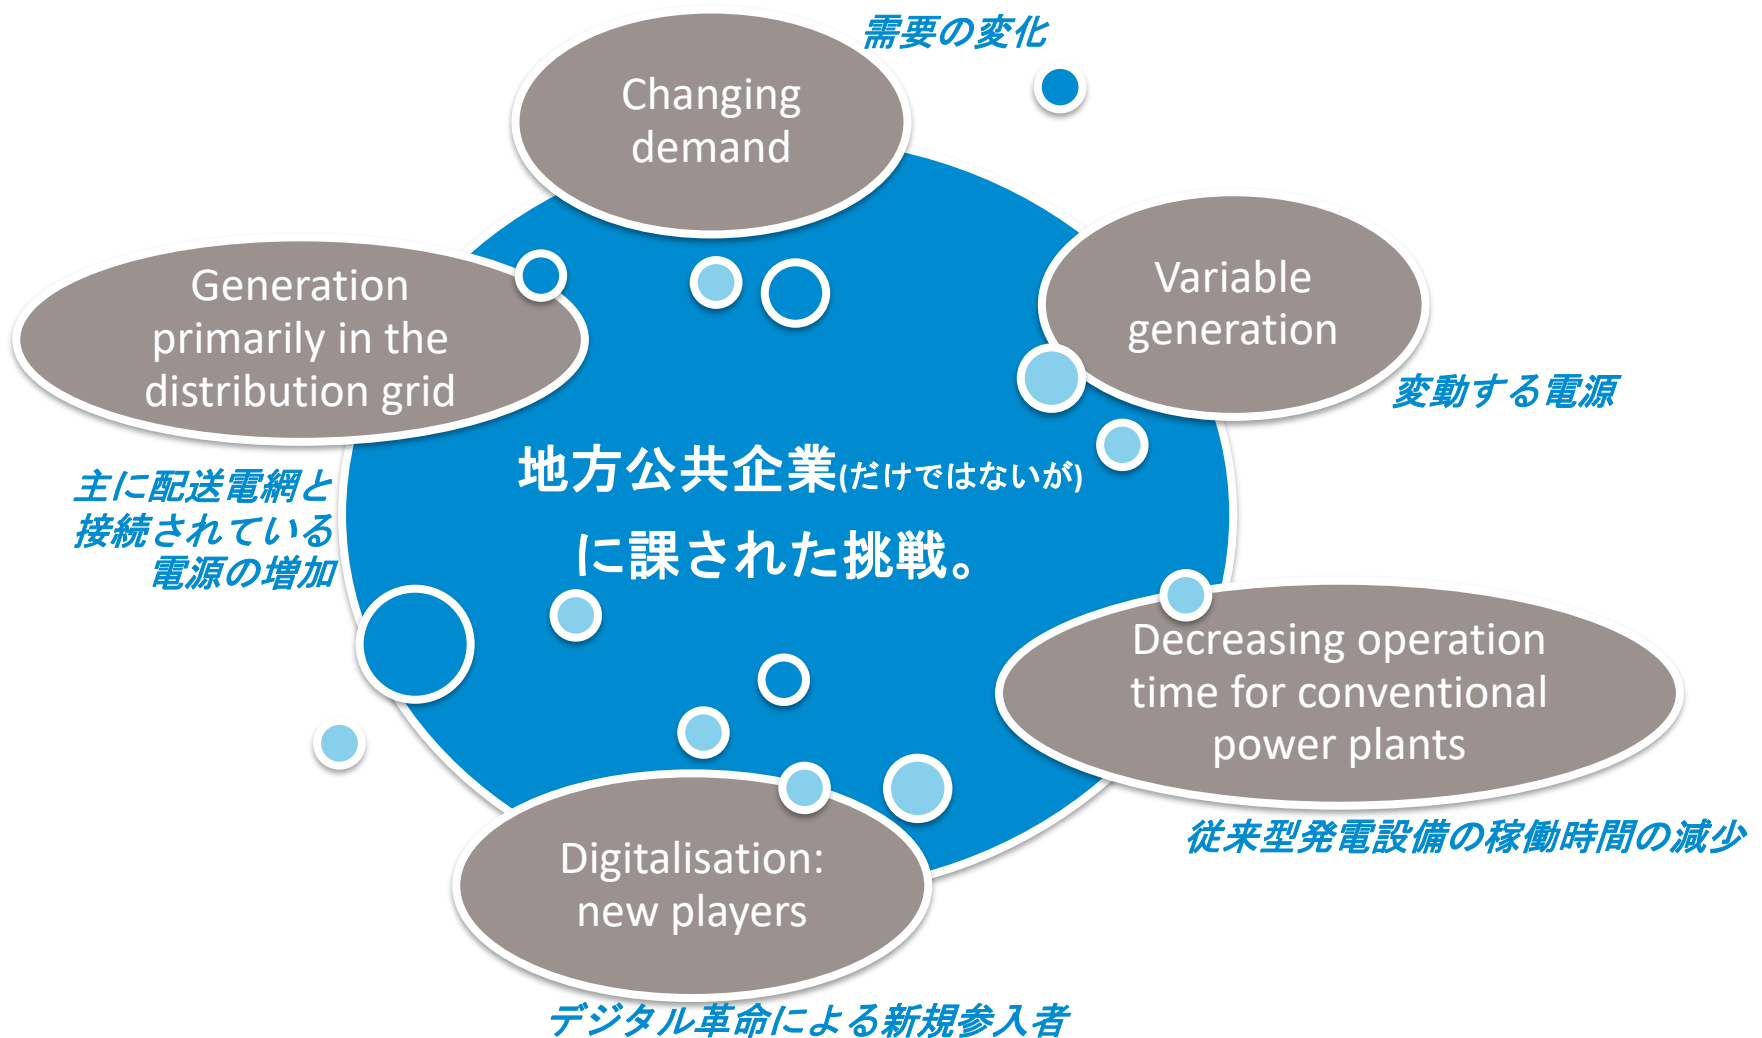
需要の変化

Changing demand

Variable generation

変動する電源

Generation primarily in the distribution grid

主に配送電網と接続されている電源の増加

地方公共企業(だけではないが)に課された挑戦。

Decreasing operation time for conventional power plants

従来型発電設備の稼働時間の減少

Digitalisation: new players

デジタル革命による新規参入者